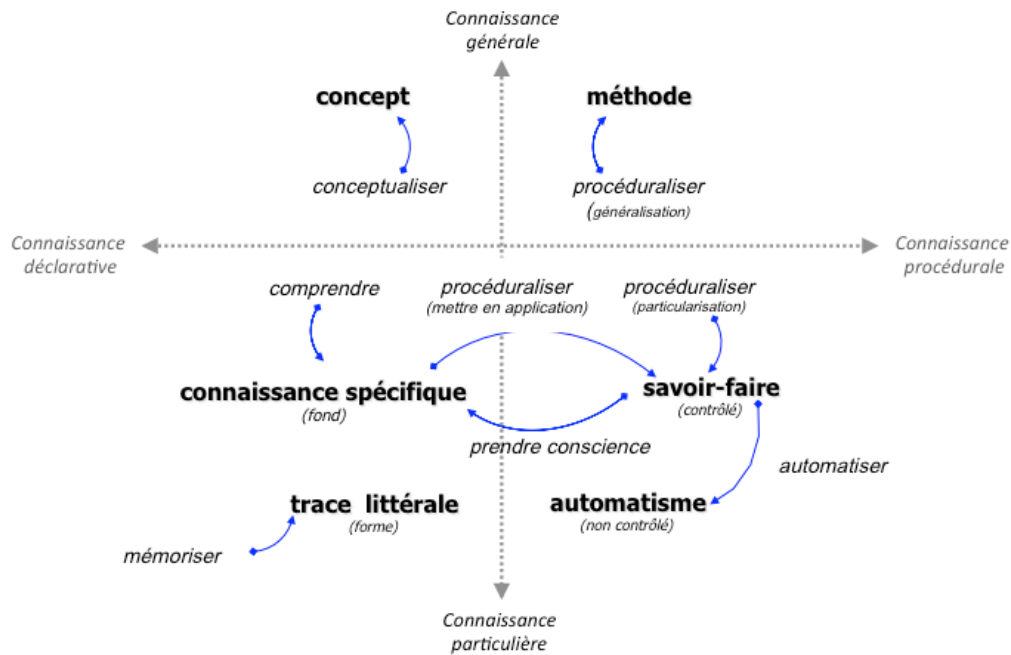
Connaissance générale

concept

méthode

conceptualiser

procéduraliser
(généralisation)

Connaissance déclarative

Connaissance procédurale

comprendre

procéduraliser
(mettre en application)

procéduraliser
(particularisation)

connaissance spécifique
(fond)

savoir-faire
(contrôlé)

prendre conscience

automatiser

trace littérale
(forme)

automatisme
(non contrôlé)

mémoriser

Connaissance particulière